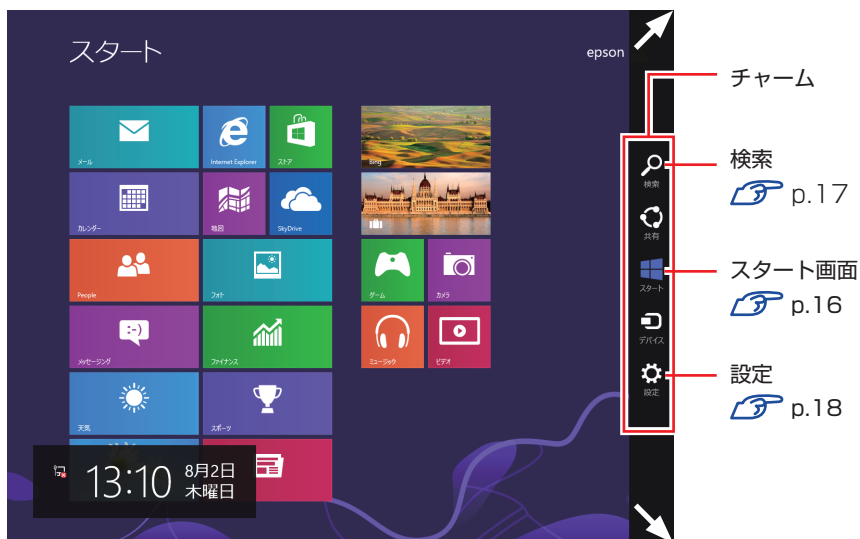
スタート

epson

メール

Internet Explorer

ストア

Bing

カレンダー

地図

SkyDrive

People

フォト

ゲーム

カメラ

メッセージング

ファイナンス

ミュージック

ビデオ

天気

スポーツ

13:10 8月2日 木曜日

検索

共有

スタート

デバイス

設定

チャーム

検索

p.17

スタート画面

p.16

設定

p.18